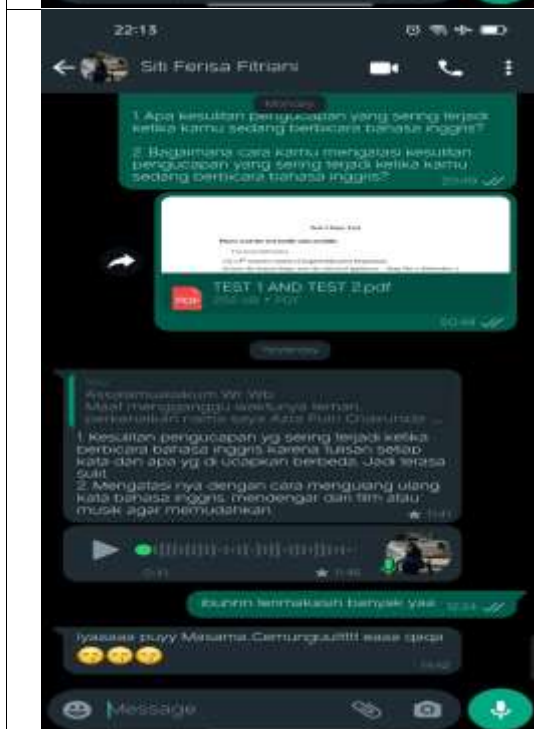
22:13

Siti Ferisa Fitriani

Monday

1. Apa kesulitan pengucapan yang sering terjadi ketika kamu sedang berbicara bahasa inggris?

2. Bagaimana cara kamu mengatasi kesulitan pengucapan yang sering terjadi ketika kamu sedang berbicara bahasa inggris?

20:49

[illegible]

TEST 1 AND TEST 2.pdf

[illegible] • PDF

20:44

Yesterday

You
Assalamualaikum Wr Wb
Maaf mengganggu waktunya teman, perkenalkan nama saya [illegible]

1. Kesulitan pengucapan yg sering terjadi ketika berbicara bahasa inggris karena tulisan setiap kata dan apa yg di ucapkan berbeda. Jadi terasa sulit
2. Mengatasi nya dengan cara menguang ulang kata bahasa inggris, mendengar dan film atau musik agar memudahkan

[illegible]

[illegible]

Ibunnn terimakasih banyak yaa

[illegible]

Iyaaaaa puyy Masama.Cemunguuttt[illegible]

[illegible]

Message